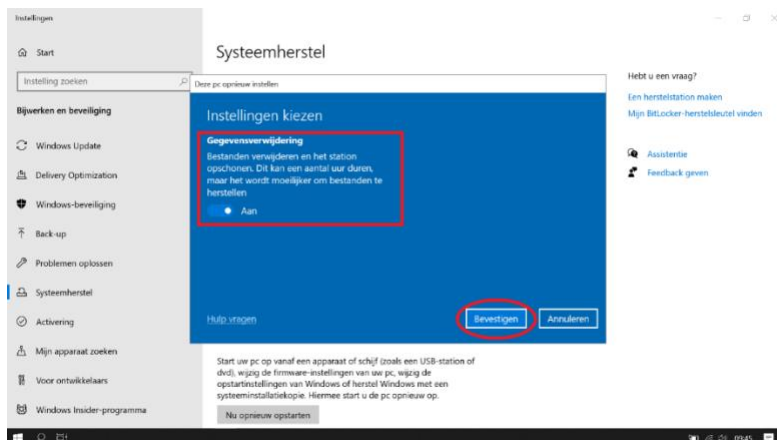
Instellingen

Start

Instelling zoeken

Bijwerken en beveiliging

Windows Update

Delivery Optimization

Windows-beveiliging

Back-up

Problemen oplossen

Systeemherstel

Activering

Mijn apparaat zoeken

Voor ontwikkelaars

Windows Insider-programma

Systeemherstel

Deze pc opnieuw instellen

Instellingen kiezen

Gegevensverwijdering

Bestanden verwijderen en het station opschonen. Dit kan een aantal uur duren, maar het wordt moeilijker om bestanden te herstellen

Aan

Hulp vragen

Bevestigen

Annuleren

Start uw pc op vanaf een apparaat of schijf (zoals een USB-station of dvd), wijzig de firmware-instellingen van uw pc, wijzig de opstartinstellingen van Windows of herstel Windows met een systeeminstallatiekopie. Hiermee start u de pc opnieuw op.

Nu opnieuw opstarten

Hebt u een vraag?

Een herstelstation maken

Mijn BitLocker-herstelsleutel vinden

Assistentie

Feedback geven

09:45